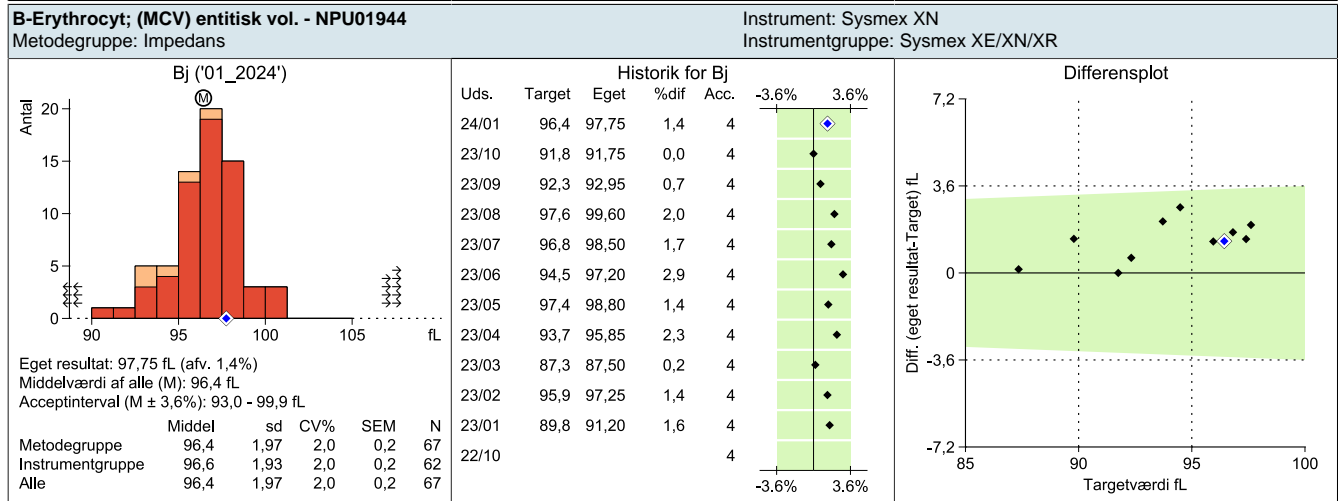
B-Erythrocyt; (MCV) entitisk vol. - NPU01944
Metodegruppe: Impedans

Instrument: Sysmex XN
Instrumentgruppe: Sysmex XE/XN/XR

Bj ('01_2024')

M

Antal

20
15
10
5
0

90 95 100 105 fL

Eget resultat: 97,75 fL (afv. 1,4%)
Middelværdi af alle (M): 96,4 fL
Acceptinterval (M ± 3,6%): 93,0 - 99,9 fL

| | Middel | sd | CV% | SEM | N |
|---|---|---|---|---|---|
| Metodegruppe | 96,4 | 1,97 | 2,0 | 0,2 | 67 |
| Instrumentgruppe | 96,6 | 1,93 | 2,0 | 0,2 | 62 |
| Alle | 96,4 | 1,97 | 2,0 | 0,2 | 67 |

Historik for Bj

| Uds. | Target | Eget | %dif | Acc. |
|---|---|---|---|---|
| 24/01 | 96,4 | 97,75 | 1,4 | 4 |
| 23/10 | 91,8 | 91,75 | 0,0 | 4 |
| 23/09 | 92,3 | 92,95 | 0,7 | 4 |
| 23/08 | 97,6 | 99,60 | 2,0 | 4 |
| 23/07 | 96,8 | 98,50 | 1,7 | 4 |
| 23/06 | 94,5 | 97,20 | 2,9 | 4 |
| 23/05 | 97,4 | 98,80 | 1,4 | 4 |
| 23/04 | 93,7 | 95,85 | 2,3 | 4 |
| 23/03 | 87,3 | 87,50 | 0,2 | 4 |
| 23/02 | 95,9 | 97,25 | 1,4 | 4 |
| 23/01 | 89,8 | 91,20 | 1,6 | 4 |
| 22/10 | | | | 4 |

-3.6% 3.6%
-3.6% 3.6%

Differensplot

7,2
3,6
0
-3,6
-7,2

Diff. (eget resultat-Target) fL

85 90 95 100
Targetværdi fL